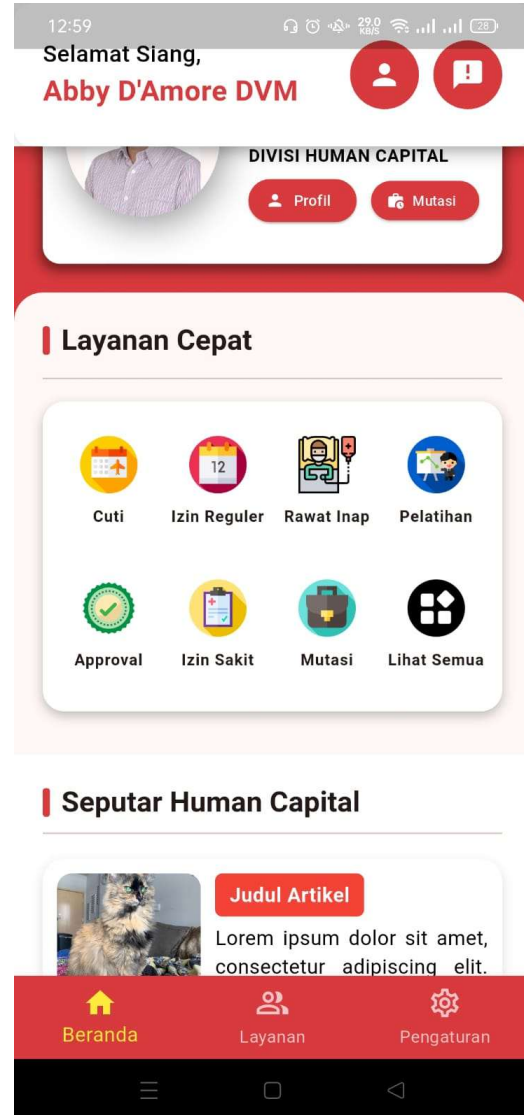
12:59
29.0 KB/S
28

Selamat Siang,
Abby D'Amore DVM

DIVISI HUMAN CAPITAL
Profil
Mutasi

Layanan Cepat

12

Cuti
Izin Reguler
Rawat Inap
Pelatihan
Approval
Izin Sakit
Mutasi
Lihat Semua

Seputar Human Capital

Judul Artikel
Lorem ipsum dolor sit amet, consectetur adipiscing elit.

Beranda
Layanan
Pengaturan